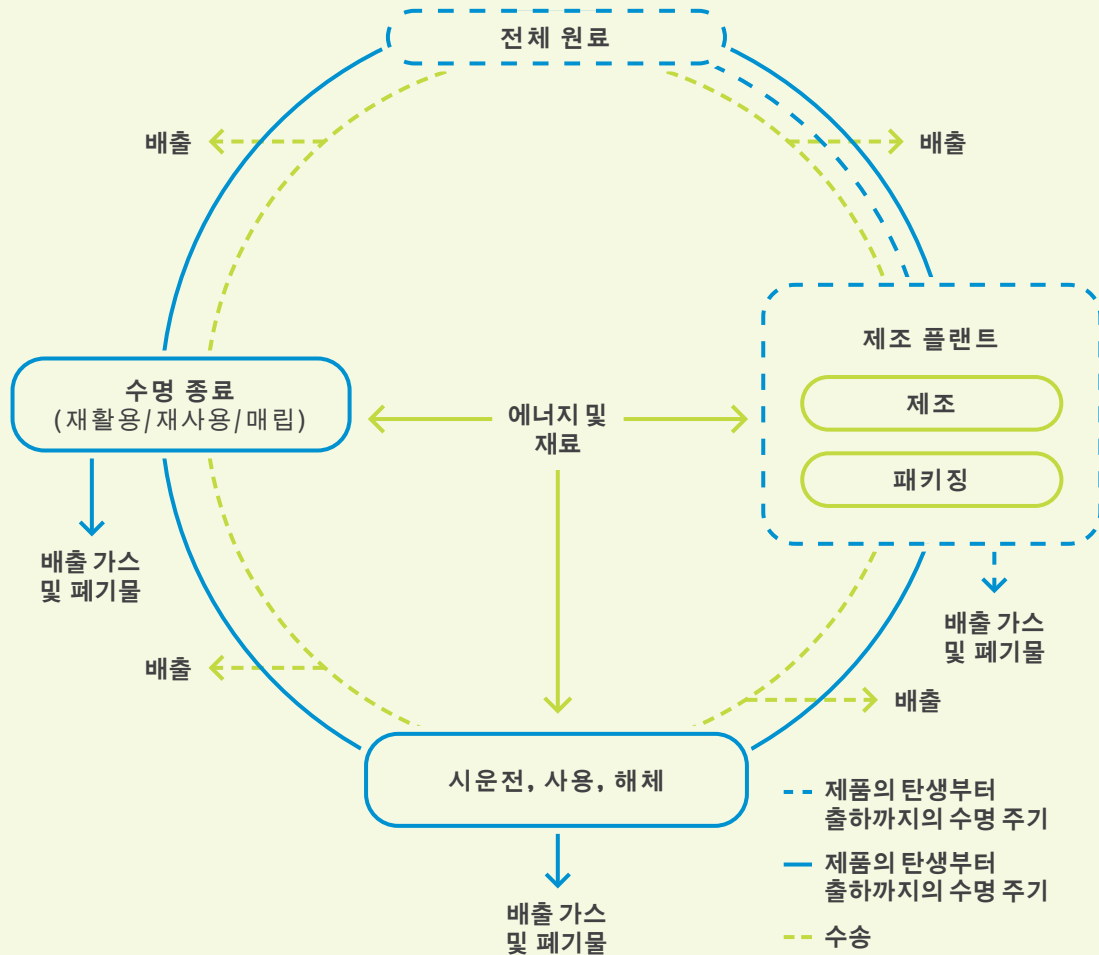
전체 원료

배출

배출

제조 플랜트

제조

패키징

수명 종료
(재활용/재사용/매립)

에너지 및
재료

배출 가스
및 폐기물

배출 가스
및 폐기물

배출

배출

시운전, 사용, 해체

배출 가스
및 폐기물

제품의 탄생부터
출하까지의 수명 주기

제품의 탄생부터
출하까지의 수명 주기

수송